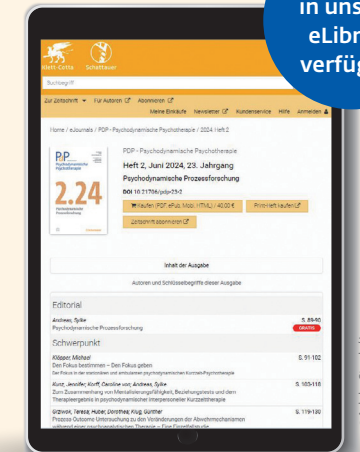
in uns
eLibr
verfüg

Klett-Cotta Schattauer

Suchbegriff

Zur Zeitschrift ▾ Für Autoren Abonnieren
Meine Einkäufe Newsletter Kundenservice Hilfe Anmelden

Home / eJournals / PDP - Psychodynamische Psychotherapie / 2024 Heft 2

PDP Psychodynamische Psychotherapie
2.24

PDP - Psychodynamische Psychotherapie
Heft 2, Juni 2024, 23. Jahrgang
Psychodynamische Prozessforschung
DOI 10.21706/pdp-23-2

Kaufen (PDF, ePub, Mobi, HTML) / 40,00 €
Print-Heft kaufen
Zeitschrift abonnieren

Inhalt der Ausgabe
Autoren und Schlüsselbegriffe dieser Ausgabe

Editorial
Andreas, Sylke
Psychodynamische Prozessforschung
S. 89-90
GRATIS

Schwerpunkt
Klöpper, Michael
Den Fokus bestimmen – Den Fokus geben
S. 91-102

Kunz, Jennifer; Korff, Caroline von; Andreas, Sylke
Zum Zusammenhang von Mentalisierungsfähigkeit, Beziehungsstil und dem Therapieergebnis in psychodynamischer interpersoneller Kurzzeittherapie
S. 103-118

Grzesik, Teresa; Huber, Dorothea; Klug, Günther
Prozess-Outcome Untersuchung zu den Veränderungen der Abwehrmechanismen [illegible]
S. 119-130